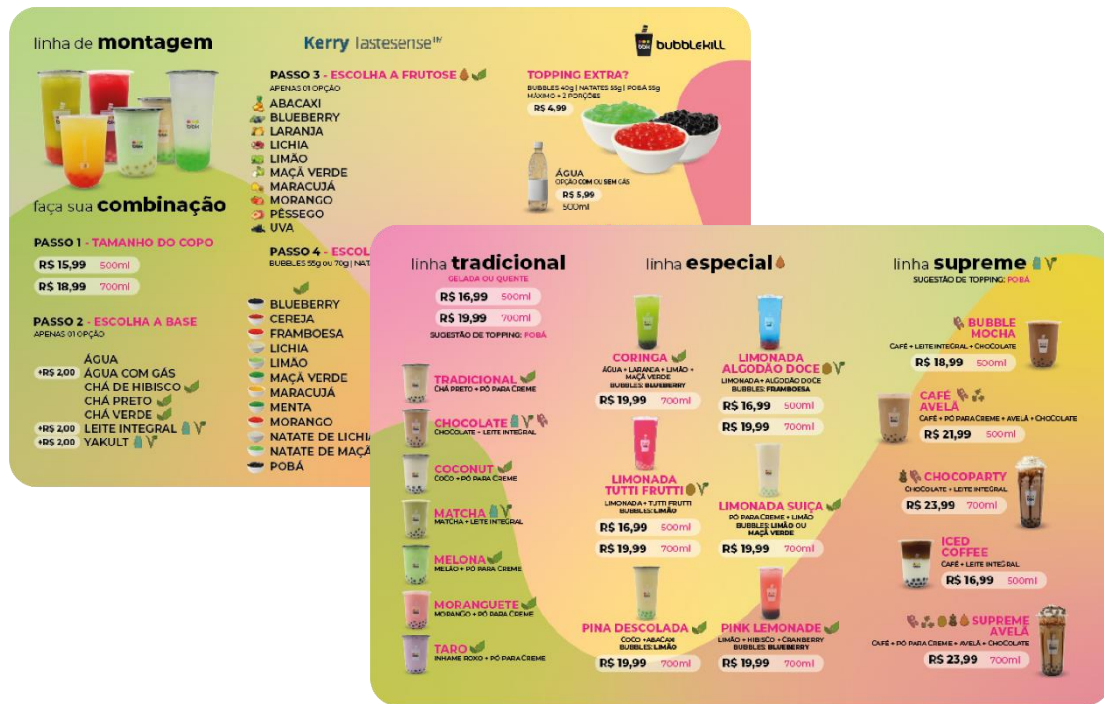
linha de montagem

Kerry Tastesense™

bubblekill

faça sua combinação

PASSO 1 - TAMANHO DO COPO
R$ 15,99 500ml
R$ 18,99 700ml

PASSO 2 - ESCOLHA A BASE
APENAS 01 OPÇÃO
ÁGUA
+R$ 2,00 ÁGUA COM GÁS
CHÁ DE HIBISCO
CHÁ PRETO
CHÁ VERDE
+R$ 2,00 LEITE INTEGRAL
+R$ 2,00 YAKULT

PASSO 3 - ESCOLHA A FRUTOSE
APENAS 01 OPÇÃO
ABACAXI
BLUEBERRY
LARANJA
LICHIA
LIMÃO
MAÇÃ VERDE
MARACUJÁ
MORANGO
PÊSSEGO
UVA

PASSO 4 - ESCOL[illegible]
BUBBLES 55g ou 70g | NATA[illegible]
BLUEBERRY
CEREJA
FRAMBOESA
LICHIA
LIMÃO
MAÇÃ VERDE
MARACUJÁ
MENTA
MORANGO
NATATE DE LICHI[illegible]
NATATE DE MAÇ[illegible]
POBÁ

TOPPING EXTRA?
BUBBLES 40g | NATATES 55g | POBÁ 55g
MÁXIMO + 2 PORÇÕES
R$ 4,99

ÁGUA
OPÇÃO COM OU SEM GÁS
R$ 5,99
500ml

linha tradicional
GELADA OU QUENTE
R$ 16,99 500ml
R$ 19,99 700ml
SUGESTÃO DE TOPPING: POBÁ

TRADICIONAL
CHÁ PRETO + PÓ PARA CREME
CHOCOLATE
CHOCOLATE + LEITE INTEGRAL
COCONUT
COCO + PÓ PARA CREME
MATCHA
MATCHA + LEITE INTEGRAL
MELONA
MELÃO + PÓ PARA CREME
MORANGUETE
MORANGO + PÓ PARA CREME
TARO
INHAME ROXO + PÓ PARA CREME

linha especial

CORINGA
ÁGUA + LARANJA + LIMÃO + MAÇÃ VERDE
BUBBLES: BLUEBERRY
R$ 19,99 700ml

LIMONADA ALGODÃO DOCE
LIMONADA + ALGODÃO DOCE
BUBBLES: FRAMBOESA
R$ 16,99 500ml
R$ 19,99 700ml

LIMONADA TUTTI FRUTTI
LIMONADA + TUTTI FRUTTI
BUBBLES: LIMÃO
R$ 16,99 500ml
R$ 19,99 700ml

LIMONADA SUIÇA
PÓ PARA CREME + LIMÃO
BUBBLES LIMÃO OU MAÇÃ VERDE
R$ 19,99 700ml

PINA DESCOLADA
COCO + ABACAXI
BUBBLES: LIMÃO
R$ 19,99 700ml

PINK LEMONADE
LIMÃO + HIBISCO + CRANBERRY
BUBBLES BLUEBERRY
R$ 19,99 700ml

linha supreme
SUGESTÃO DE TOPPING: POBÁ

BUBBLE MOCHA
CAFÉ + LEITE INTEGRAL + CHOCOLATE
R$ 18,99 500ml

CAFÉ AVELÃ
CAFÉ + PÓ PARA CREME + AVELÃ + CHOCOLATE
R$ 21,99 500ml

CHOCOPARTY
CHOCOLATE + LEITE INTEGRAL
R$ 23,99 700ml

ICED COFFEE
CAFÉ + LEITE INTEGRAL
R$ 16,99 500ml

SUPREME AVELÃ
CAFÉ + PÓ PARA CREME + AVELÃ + CHOCOLATE
R$ 23,99 700ml